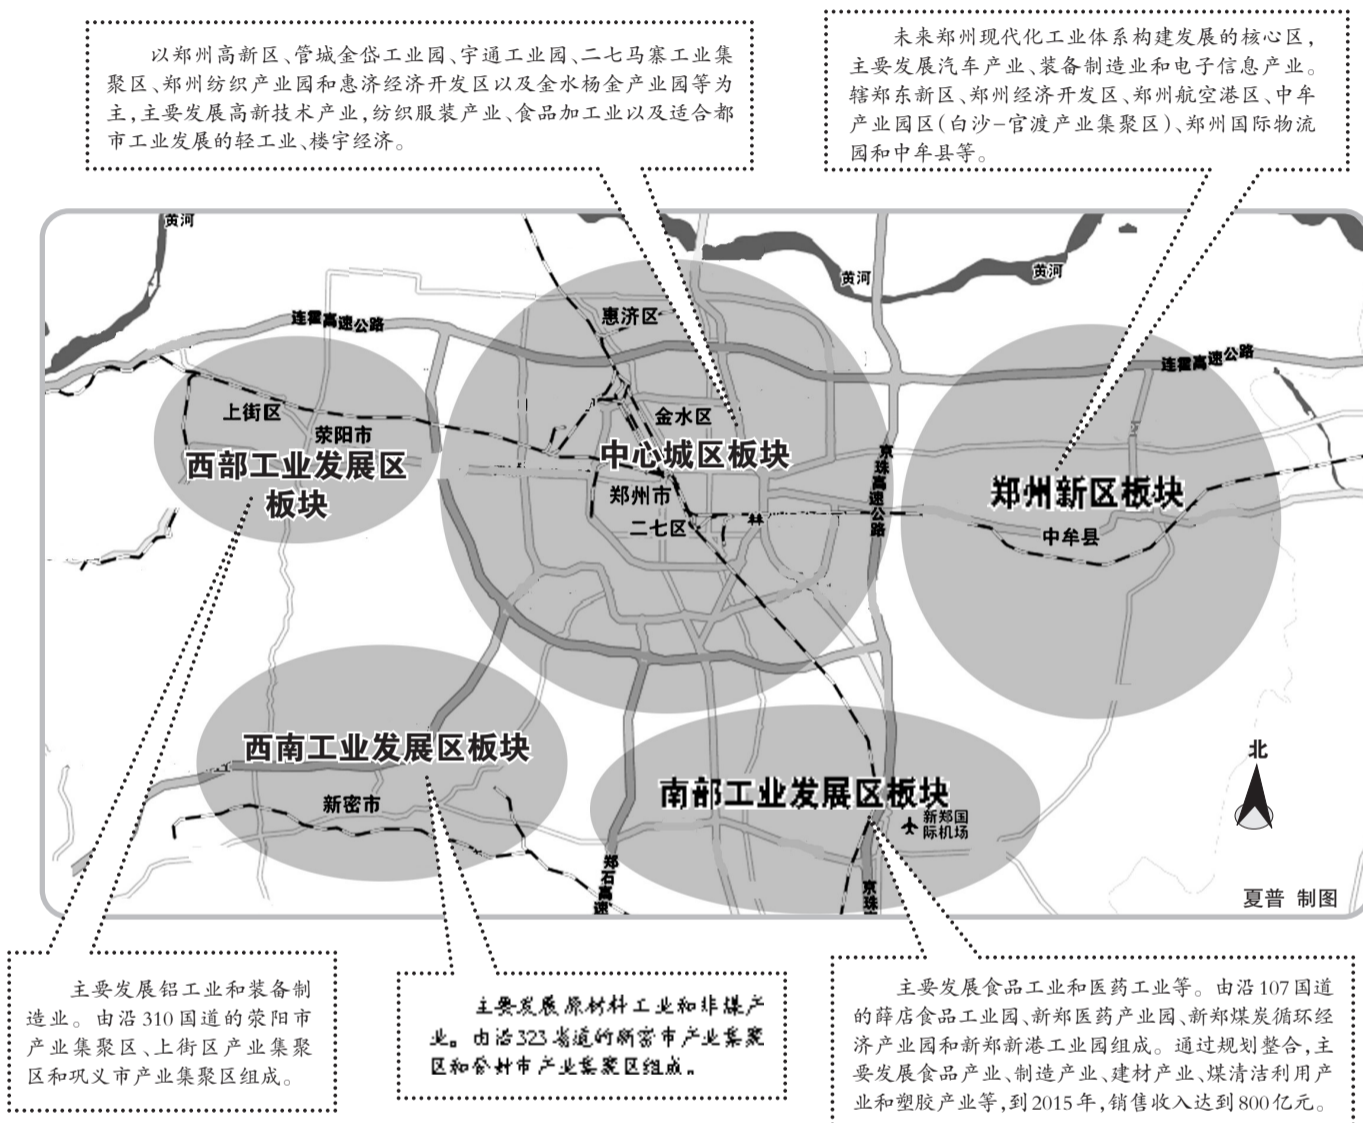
以郑州高新区、管城金岱工业园、宇通工业园、二七马寨工业集聚区、郑州纺织产业园和惠济经济开发区以及金水杨金产业园等为主，主要发展高新技术产业，纺织服装产业、食品加工业以及适合都市工业发展的轻工业、楼宇经济。

未来郑州现代化工业体系构建发展的核心区，主要发展汽车产业、装备制造业和电子信息产业。辖郑东新区、郑州经济开发区、郑州航空港区、中牟产业园区（白沙—官渡产业集聚区）、郑州国际物流园和中牟县等。

黄河

黄河

黄河

连霍高速公路

连霍高速公路

惠济区

金水区

上街区

荥阳市

西部工业发展区板块

中心城区板块

郑州市

二七区

京珠高速公路

郑州新区板块

中牟县

西南工业发展区板块

新密市

南部工业发展区板块

新郑国际机场

郑石高速

京珠

北

夏普 制图

主要发展铝工业和装备制造业。由沿310国道的荥阳市产业集聚区、上街区产业集聚区和巩义市产业集聚区组成。

主要发展原材料工业和非煤产业。由沿323省道的新密市产业集聚区和登封市产业集聚区组成。

主要发展食品工业和医药工业等。由沿107国道的薛店食品工业园、新郑医药产业园、新郑煤炭循环经济产业园和新郑新港工业园组成。通过规划整合，主要发展食品产业、制造产业、建材产业、煤清洁利用产业和塑胶产业等，到2015年，销售收入达到800亿元。